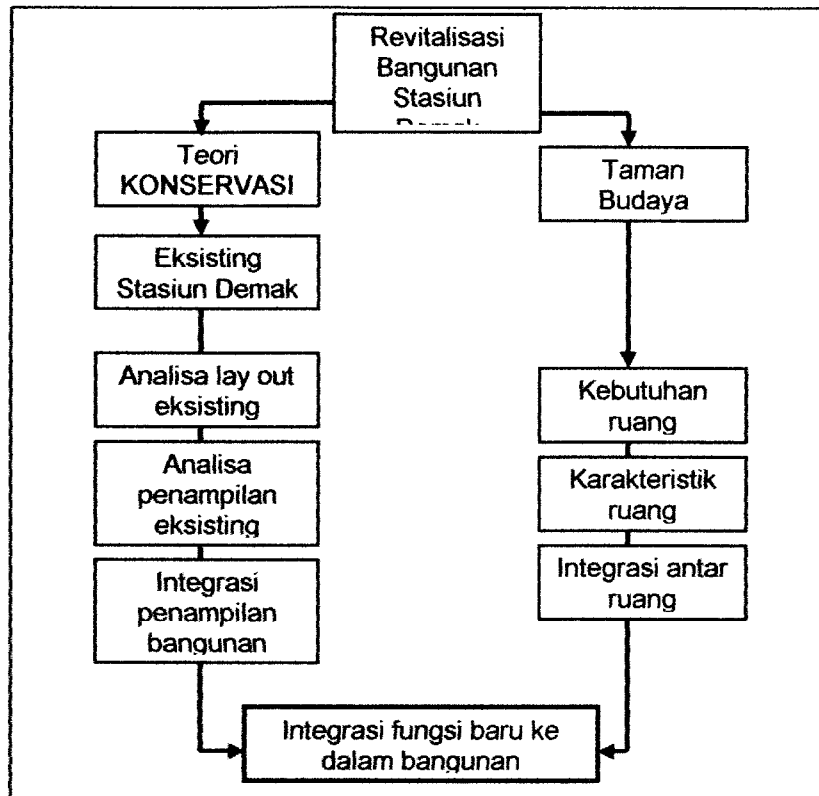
Revitalisasi Bangunan Stasiun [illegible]

Teori KONSERVASI

Eksisting Stasiun Demak

Analisa lay out eksisting

Analisa penampilan eksisting

Integrasi penampilan bangunan

Taman Budaya

Kebutuhan ruang

Karakteristik ruang

Integrasi antar ruang

Integrasi fungsi baru ke dalam bangunan